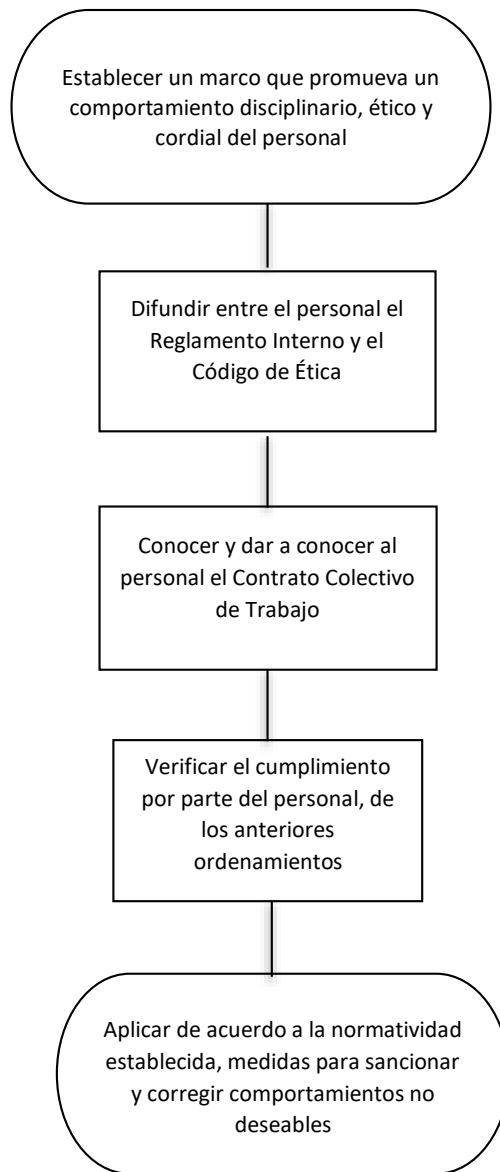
Establecer un marco que promueva un comportamiento disciplinario, ético y cordial del personal

Difundir entre el personal el Reglamento Interno y el Código de Ética

Conocer y dar a conocer al personal el Contrato Colectivo de Trabajo

Verificar el cumplimiento por parte del personal, de los anteriores ordenamientos

Aplicar de acuerdo a la normatividad establecida, medidas para sancionar y corregir comportamientos no deseables